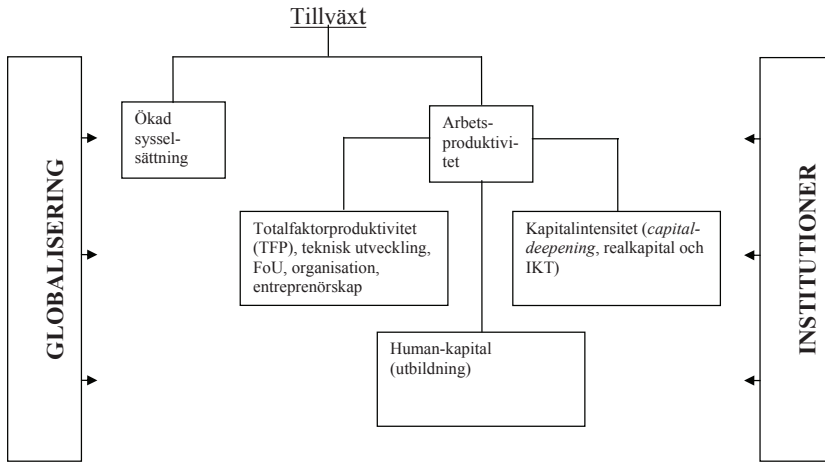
Tillväxt

GLOBALISERING

Ökad sysselsättning

Arbetsproduktivitet

Totalfaktorproduktivitet (TFP), teknisk utveckling, FoU, organisation, entreprenörskap

Kapitalintensitet (*capital-deepening*, realkapital och IKT)

Human-kapital (utbildning)

INSTITUTIONER